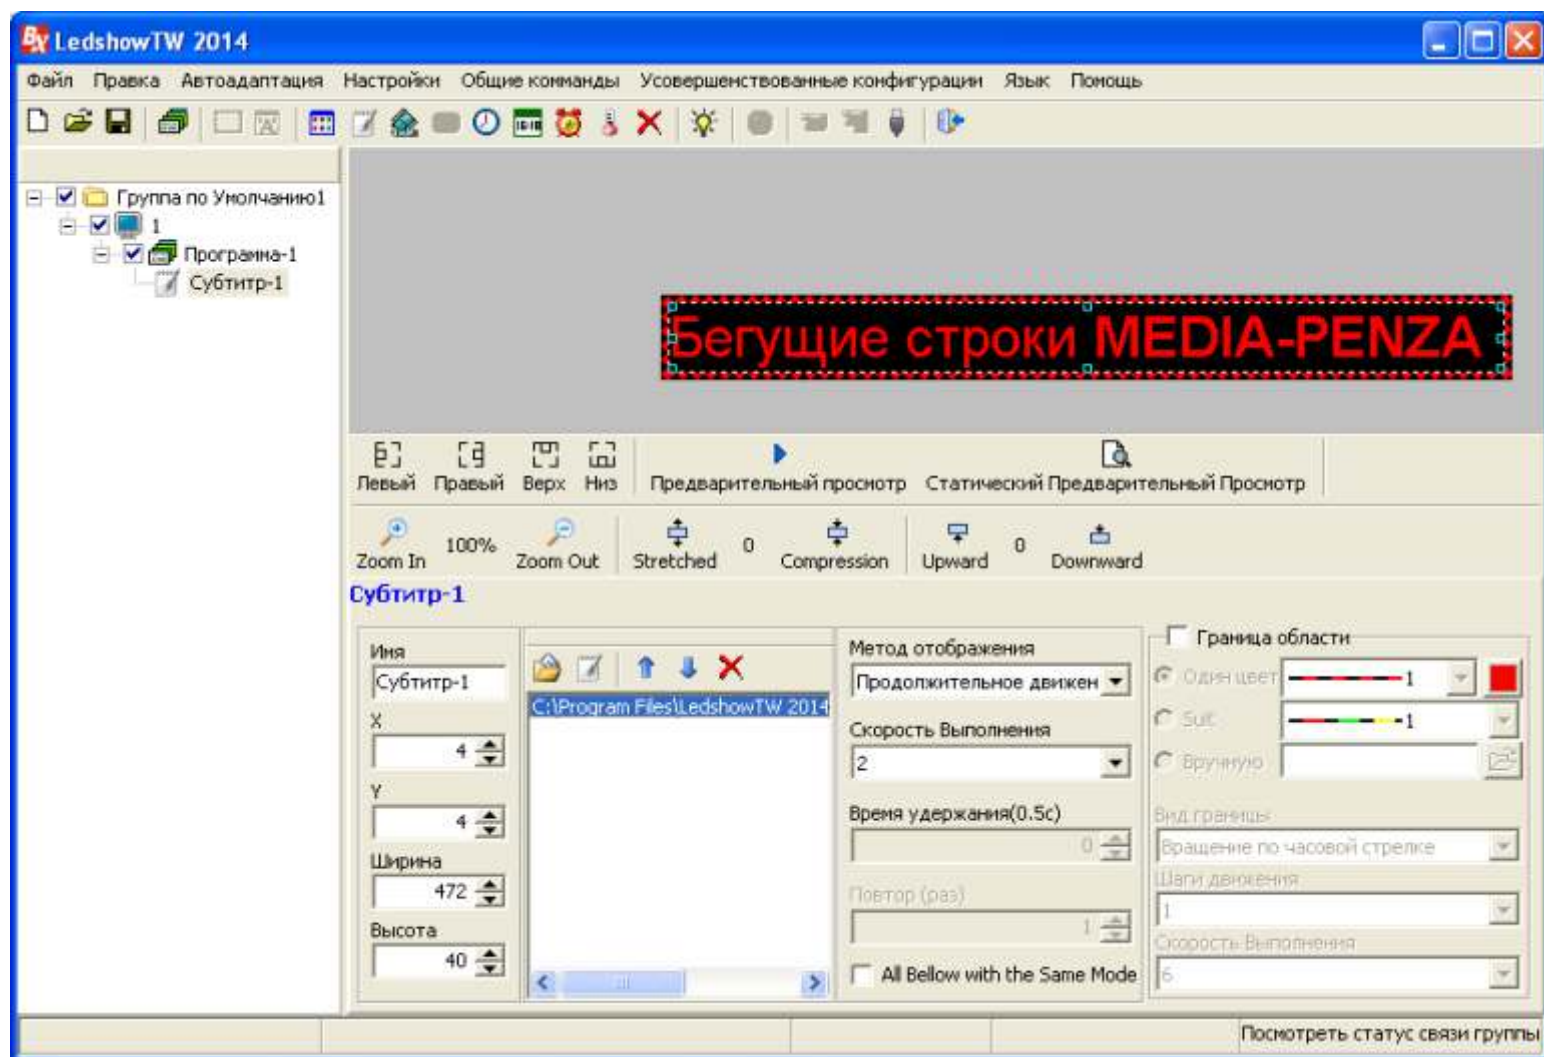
LedshowTW 2014

Файл Правка Автоадаптация Настройки Общие команды Усовершенствованные конфигурации Язык Помощь

Группа по Умолчанию1
1
Программа-1
Субтитр-1

Бегущие строки MEDIA-PENZA

Левый Правый Верх Низ Предварительный просмотр Статический Предварительный Просмотр

Zoom In 100% Zoom Out Stretched 0 Compression Upward 0 Downward

Субтитр-1

Имя
Субтитр-1
X
4
Y
4
Ширина
472
Высота
40

C:\Program Files\LedshowTW 2014

Метод отображения
Продолжительное движен
Скорость Выполнения
2
Время удержания(0.5с)
0
Повтор (раз)
1
All Bellow with the Same Mode

Граница области
Один цвет 1
Suit 1
Вручную
Вид границы
Вращение по часовой стрелке
Шаги движения
1
Скорость Выполнения
6

Посмотреть статус связи группы